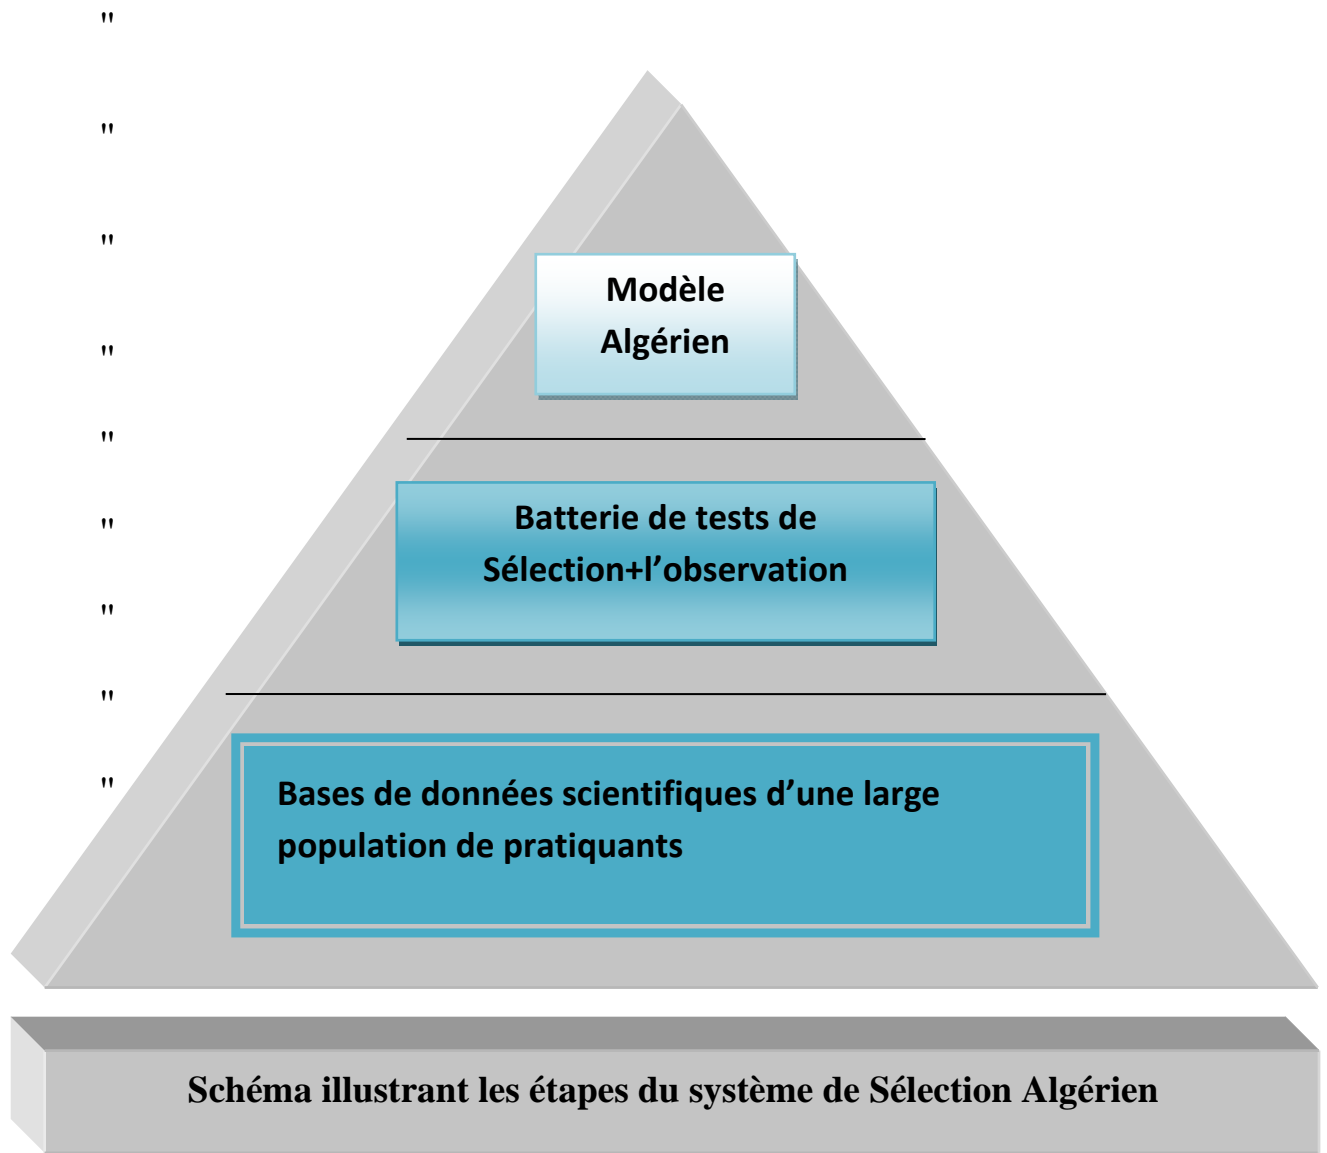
"

"

"

"

"

"

"

"

"

Modèle Algérien

Batterie de tests de Sélection+l'observation

Bases de données scientifiques d'une large population de pratiquants

Schéma illustrant les étapes du système de Sélection Algérien